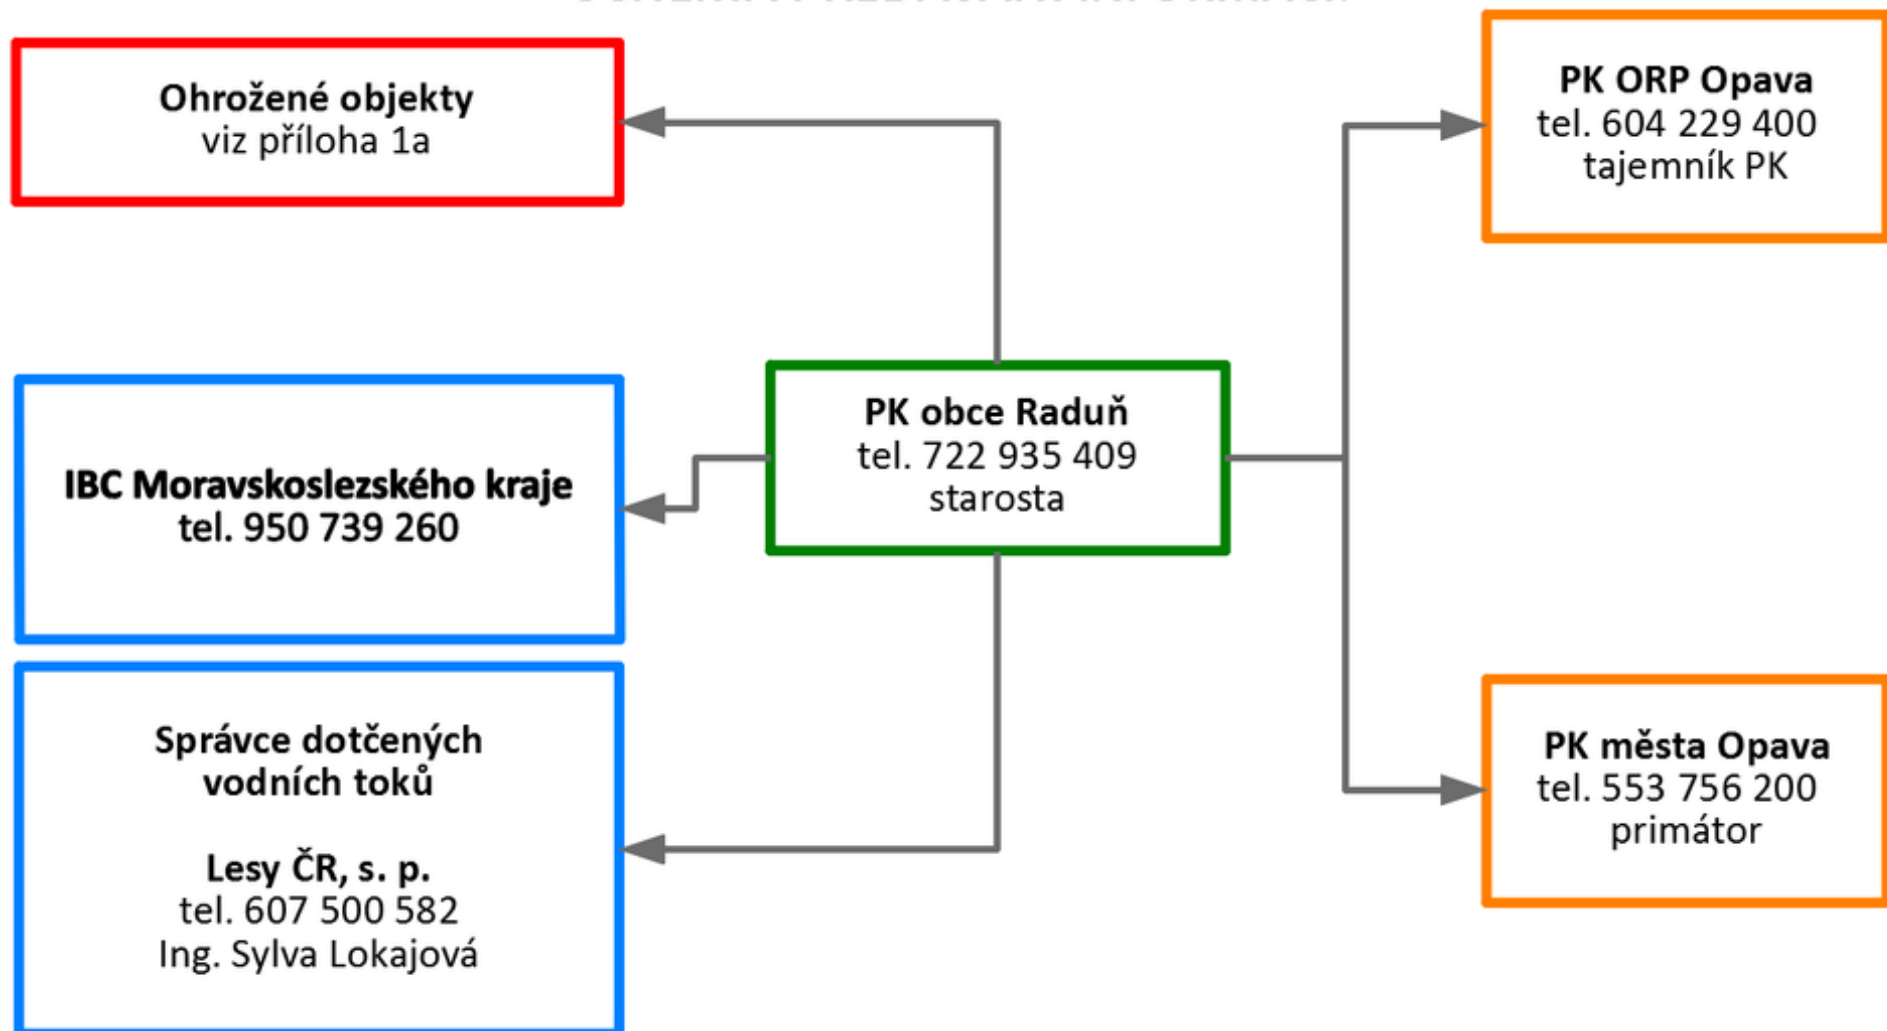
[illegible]

**Ohrožené objekty**
viz příloha 1a

**PK ORP Opava**
tel. 604 229 400
tajemník PK

**IBC Moravskoslezského kraje**
**tel. 950 739 260**

**PK obce Raduň**
tel. 722 935 409
starosta

**Správce dotčených vodních toků**

**Lesy ČR, s. p.**
tel. 607 500 582
Ing. Sylva Lokajová

**PK města Opava**
tel. 553 756 200
primátor